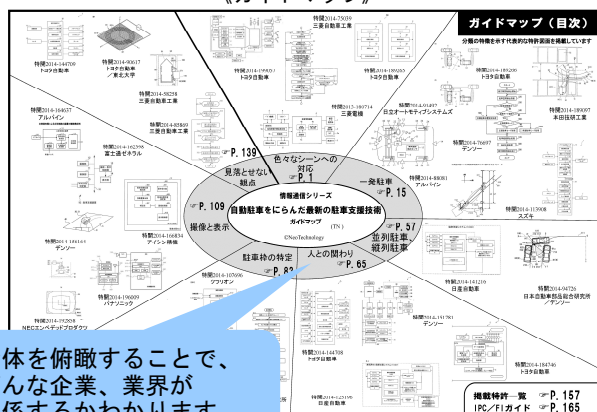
《ガイドマップ》

ガイドマップ（目次）

分類の特徴を示す代表的な特許図面を掲載しています

特開2014-144709
トヨタ自動車

特開2014-90617
トヨタ自動車
/東北大学

特開2014-58258
三菱自動車工業

特開2014-164637
アルパイン

特開2014-88869
三菱自動車工業

特開2014-162398
富士通ゼネラル

特開2014-75039
三菱自動車工業

特開2014-179920
トヨタ自動車

特開2014-189209
トヨタ自動車

特開2017-189714
三菱電機

特開2014-91407
日立オートモティブシステムズ

特開2014-189206
トヨタ自動車

特開2014-189097
本田技研工業

特開2014-76697
デンソー

特開2014-88083
アルパイン

特開2014-113908
スズキ

色々なシーンへの対応
☞P.1

見過ごせない観点
☞P.139

一発駐車
☞P.15

情報通信シリーズ
自動駐車をにらんだ最新の駐車支援技術
ガイドマップ
(TN)
©NeoTechnology

操作と表示
☞P.109

並列駐車・縦列駐車
☞P.57

駐車枠の特定
☞P.83

人との関わり
☞P.65

特開2014-166834
アイシン精機

特開2014-141163
デンソー

特開2014-107696
クラリオン

特開2014-196009
パナソニック

特開2014-192928
NECエンベデッドプロダクツ

特開2014-141216
日産自動車

特開2014-94726
日本自動車部品総合研究所
/デンソー

特開2014-151781
デンソー

特開2014-144708
トヨタ自動車

特開2014-184746
トヨタ自動車

特開2014-125195
日産自動車

体を俯瞰することで、
んな企業、業界が
係するかわかります

掲載特許一覧　☞P.157
IPC/FIガイド　☞P.165